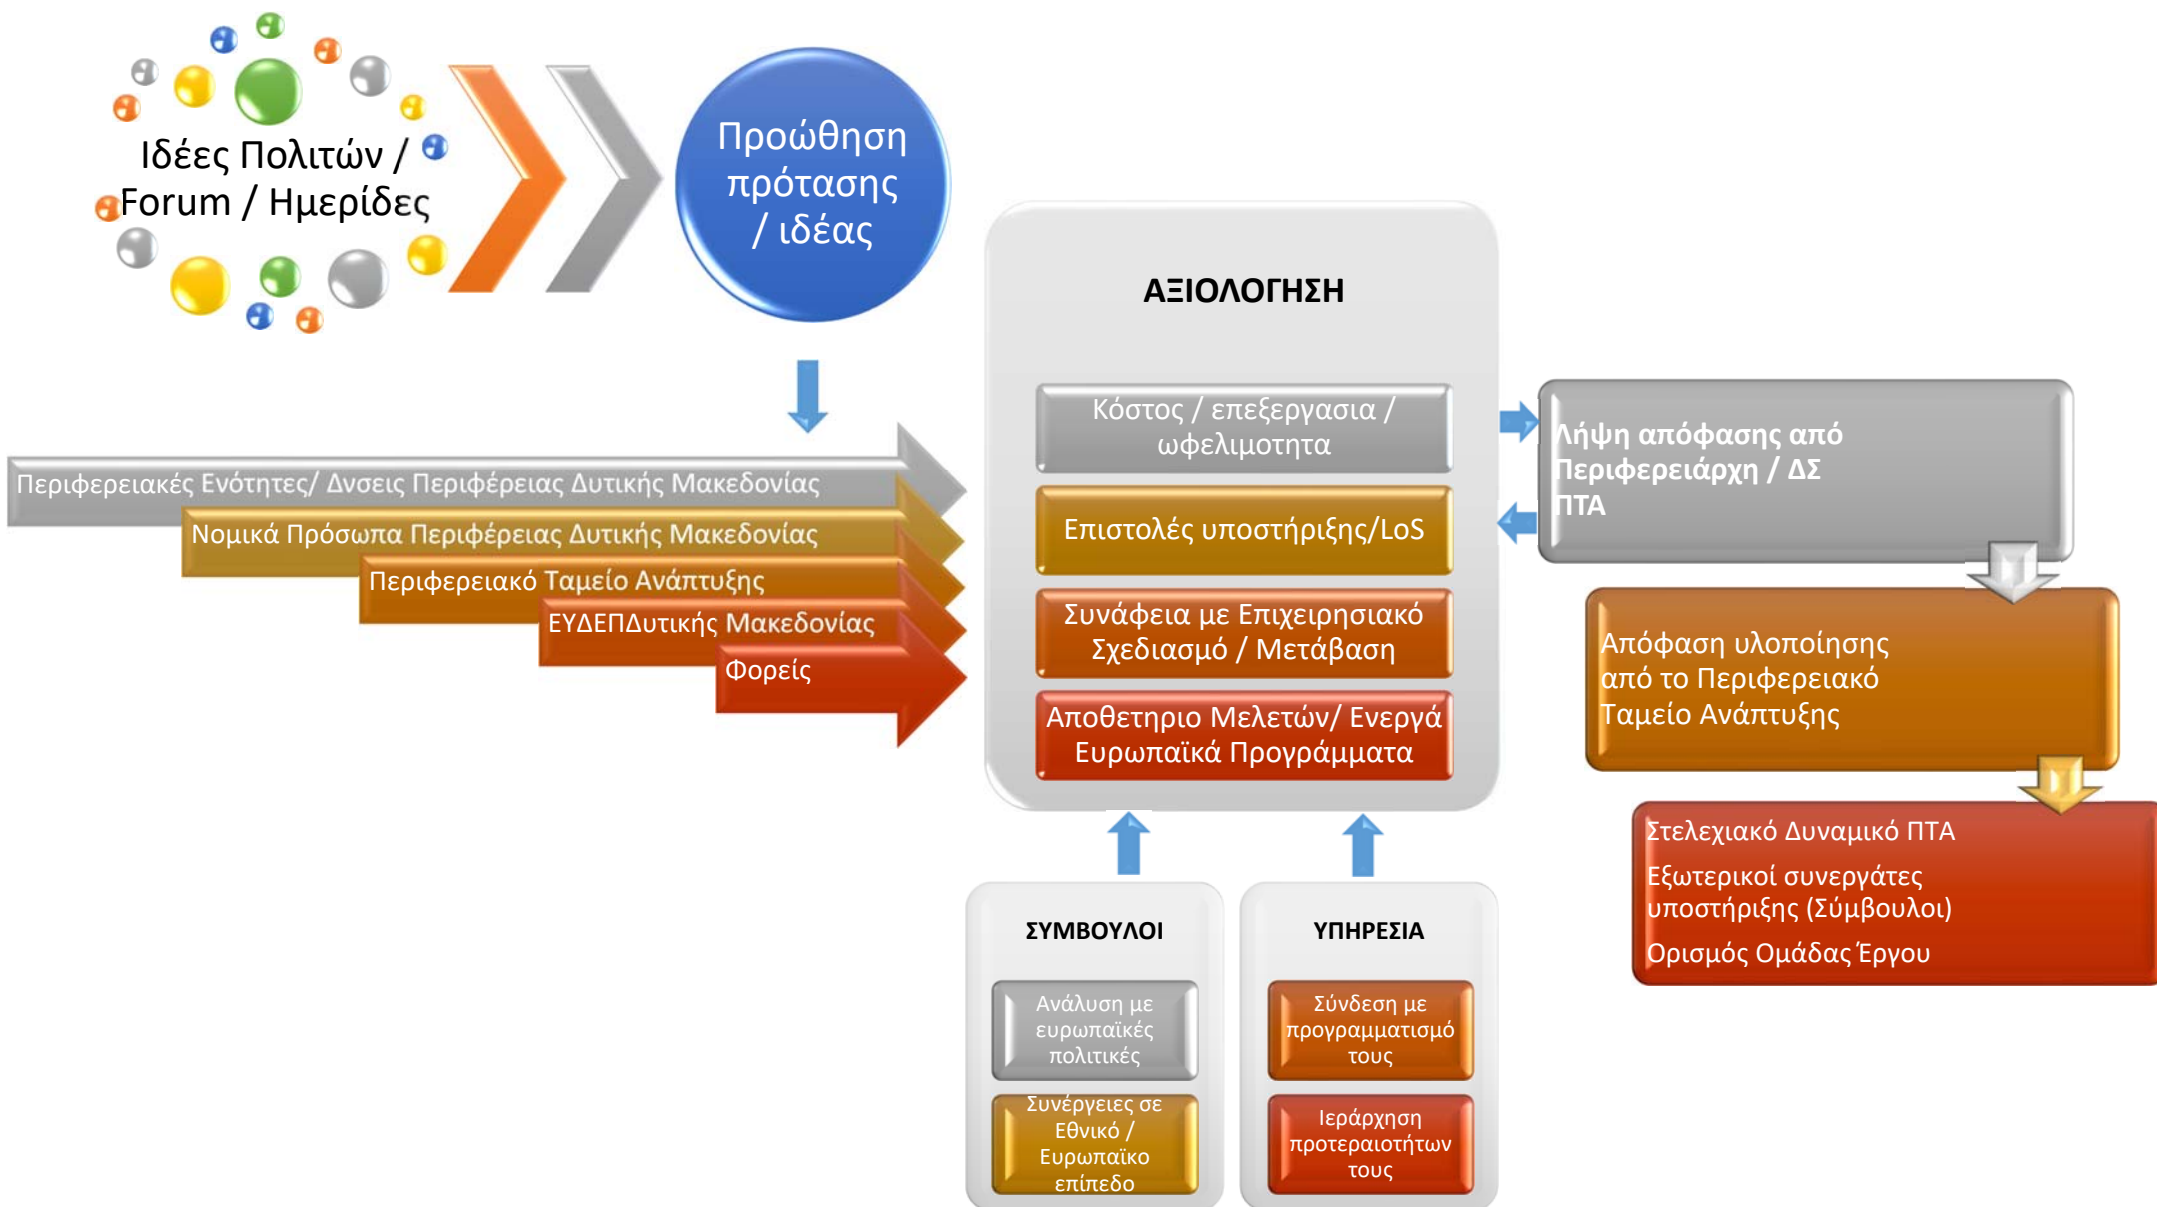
Ιδέες Πολιτών / Forum / Ημερίδες

Προώθηση πρότασης / ιδέας

Περιφερειακές Ενότητες/ Δνσεις Περιφέρειας Δυτικής Μακεδονίας

Νομικά Πρόσωπα Περιφέρειας Δυτικής Μακεδονίας

Περιφερειακό Ταμείο Ανάπτυξης

ΕΥΔΕΠΔυτικής Μακεδονίας

Φορείς

ΑΞΙΟΛΟΓΗΣΗ

Κόστος / επεξεργασια / ωφελιμοτητα

Επιστολές υποστήριξης/LoS

Συνάφεια με Επιχειρησιακό Σχεδιασμό / Μετάβαση

Αποθετηριο Μελετών/ Ενεργά Ευρωπαϊκά Προγράμματα

Λήψη απόφασης από Περιφερειάρχη / ΔΣ ΠΤΑ

Απόφαση υλοποίησης από το Περιφερειακό Ταμείο Ανάπτυξης

Στελεχιακό Δυναμικό ΠΤΑ

Εξωτερικοί συνεργάτες υποστήριξης (Σύμβουλοι)

Ορισμός Ομάδας Έργου

ΣΥΜΒΟΥΛΟΙ

Ανάλυση με ευρωπαϊκές πολιτικές

Συνέργειες σε Εθνικό / Ευρωπαϊκο επίπεδο

ΥΠΗΡΕΣΙΑ

Σύνδεση με προγραμματισμό τους

Ιεράρχηση προτεραιοτήτων τους